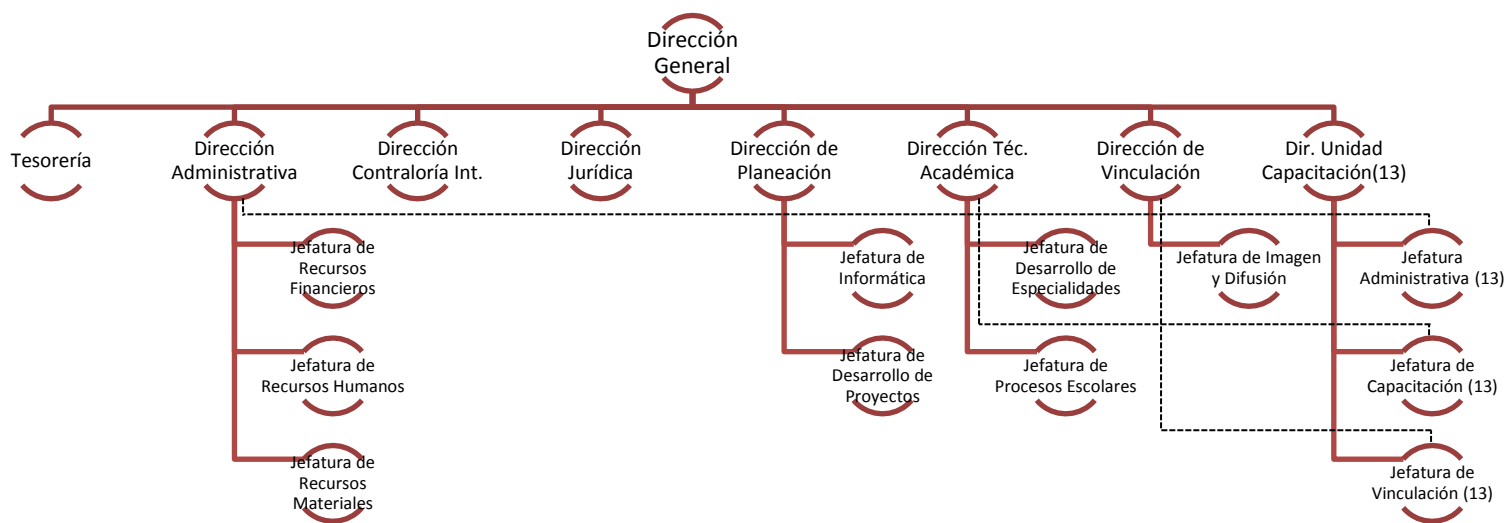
Dirección General

Tesorería

Dirección Administrativa

Dirección Contraloría Int.

Dirección Jurídica

Dirección de Planeación

Dirección Téc. Académica

Dirección de Vinculación

Dir. Unidad Capacitación(13)

Jefatura de Recursos Financieros

Jefatura de Recursos Humanos

Jefatura de Recursos Materiales

Jefatura de Informática

Jefatura de Desarrollo de Proyectos

Jefatura de Desarrollo de Especialidades

Jefatura de Procesos Escolares

Jefatura de Imagen y Difusión

Jefatura Administrativa (13)

Jefatura de Capacitación (13)

Jefatura de Vinculación (13)